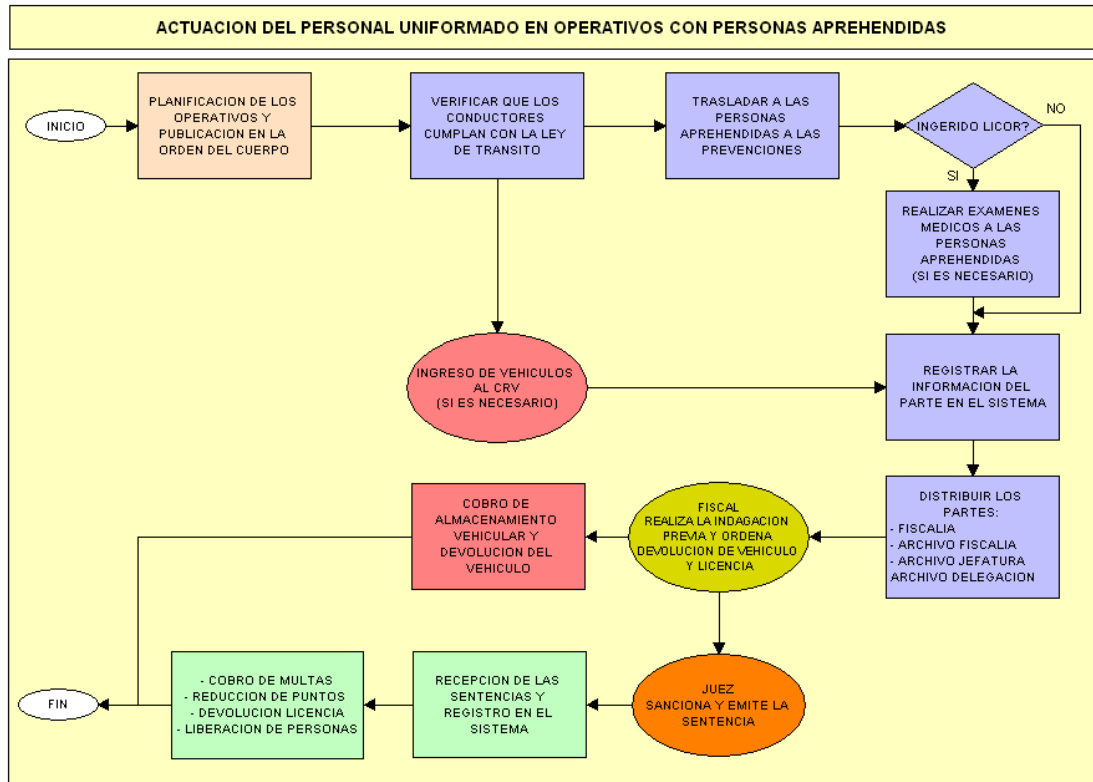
ACTUACION DEL PERSONAL UNIFORMADO EN OPERATIVOS CON PERSONAS APREHENDIDAS

INICIO

PLANIFICACION DE LOS OPERATIVOS Y PUBLICACION EN LA ORDEN DEL CUERPO

VERIFICAR QUE LOS CONDUCTORES CUMPLAN CON LA LEY DE TRANSITO

TRASLADAR A LAS PERSONAS APREHENDIDAS A LAS PREVENCIONES

INGERIDO LICOR?

NO

SI

REALIZAR EXAMENES MEDICOS A LAS PERSONAS APREHENDIDAS (SI ES NECESARIO)

INGRESO DE VEHICULOS AL CRV (SI ES NECESARIO)

REGISTRAR LA INFORMACION DEL PARTE EN EL SISTEMA

DISTRIBUIR LOS PARTES:
- FISCALIA
- ARCHIVO FISCALIA
- ARCHIVO JEFATURA
ARCHIVO DELEGACION

FISCAL REALIZA LA INDAGACION PREVIA Y ORDENA DEVOLUCION DE VEHICULO Y LICENCIA

COBRO DE ALMACENAMIENTO VEHICULAR Y DEVOLUCION DEL VEHICULO

JUEZ SANCIONA Y EMITE LA SENTENCIA

RECEPCION DE LAS SENTENCIAS Y REGISTRO EN EL SISTEMA

- COBRO DE MULTAS
- REDUCCION DE PUNTOS
- DEVOLUCION LICENCIA
- LIBERACION DE PERSONAS

FIN